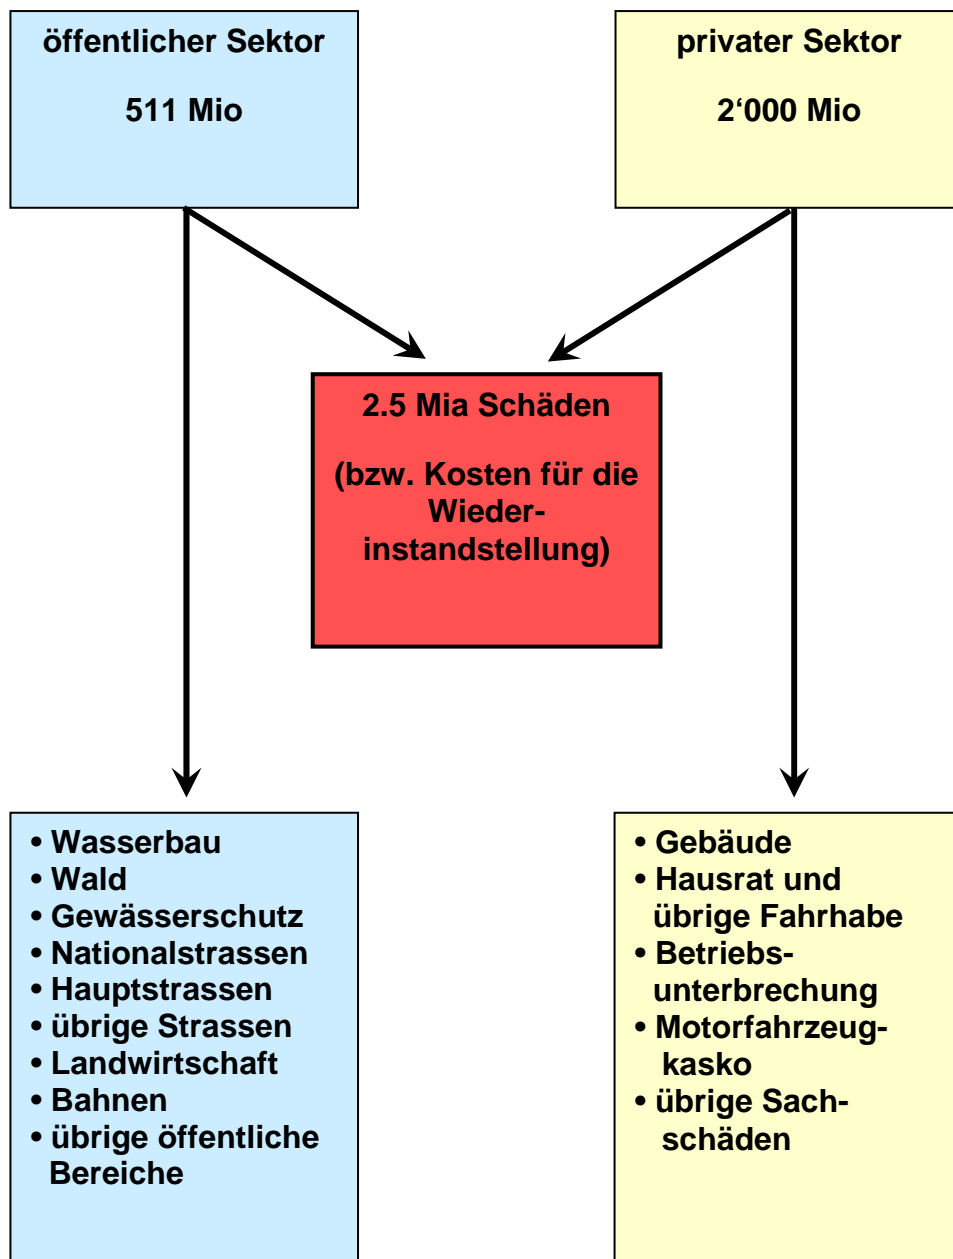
öffentlicher Sektor

511 Mio

privater Sektor

2‘000 Mio

2.5 Mia Schäden

(bzw. Kosten für die Wiederinstandstellung)

• Wasserbau
• Wald
• Gewässerschutz
• Nationalstrassen
• Hauptstrassen
• übrige Strassen
• Landwirtschaft
• Bahnen
• übrige öffentliche Bereiche

• Gebäude
• Hausrat und übrige Fahrhabe
• Betriebsunterbrechung
• Motorfahrzeugkasko
• übrige Sachschäden